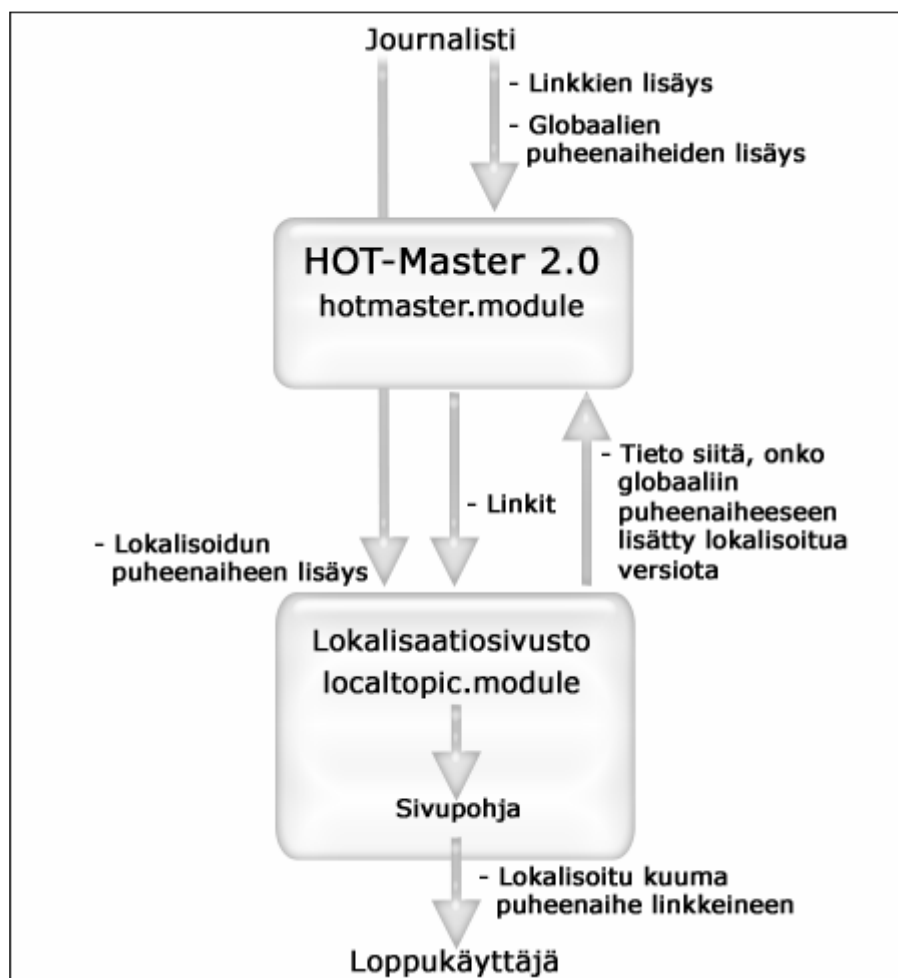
Journalisti

- Linkkien lisäys

- Globaalien puheenaiheiden lisäys

HOT-Master 2.0
hotmaster.module

- Linkit

- Tieto siitä, onko globaaliin puheenaiheeseen lisätty lokalisoitua versiota

- Lokalisoidun puheenaiheen lisäys

Lokalisaatiosivusto
localtopic.module

Sivupohja

- Lokalisoitu kuuma puheenaihe linkkeineen

Loppukäyttäjä